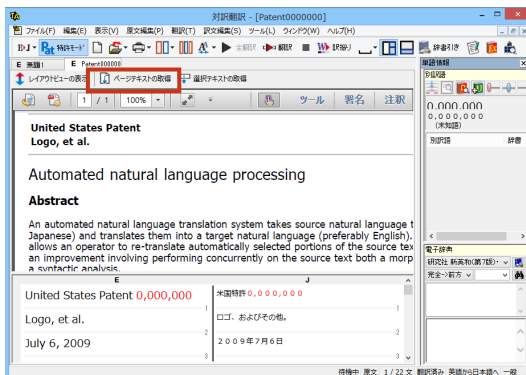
対訳翻訳 - [Patent0000000]

ファイル(F) 編集(E) 表示(V) 原文編集(P) 翻訳(T) 訳文編集(S) ツール(L) ウィンドウ(W) ヘルプ(H)

E/J 特許モード 全翻訳 翻訳 訳振り 辞書引き

E 無題1 E Patent000000

レイアウトビューの表示 ページテキストの取得 選択テキストの取得

1 / 1 100% ツール 署名 注釈

United States Patent
Logo, et al.

Automated natural language processing

Abstract

An automated natural language translation system takes source natural language t Japanese) and translates them into a target natural language (preferably English), allows an operator to re-translate automatically selected portions of the source tex an improvement involving performing concurrently on the source text both a morp a syntactic analysis.

| E | J |
|---|---|
| United States Patent 0,000,000 | 米国特許0,000,000 |
| Logo, et al. | ロゴ、およびその他。 |
| July 6, 2009 | 2009年7月6日 |

単語情報
別訳語
0,000,000
0,000,000
（未知語）
別訳語 辞書

電子辞書
研究社 新英和(第7版)
完全一前方

待機中 原文 1 / 22 文 翻訳済み 英語から日本語へ 一般